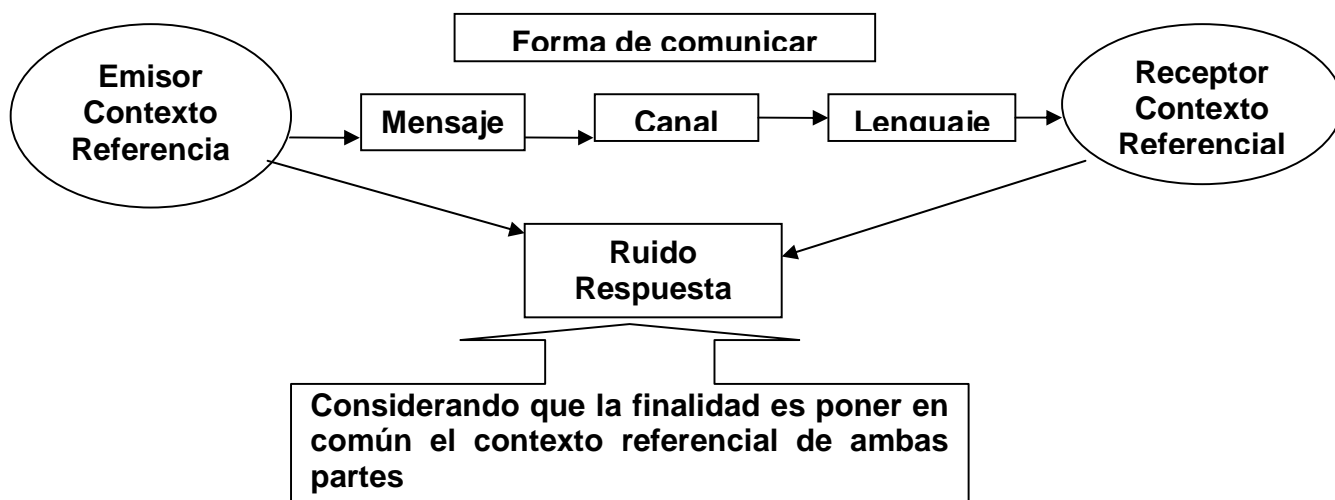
Forma de comunicar

Emisor
Contexto
Referencia

Mensaje

Canal

Lenguaje

Receptor
Contexto
Referencial

Ruido
Respuesta

Considerando que la finalidad es poner en común el contexto referencial de ambas partes